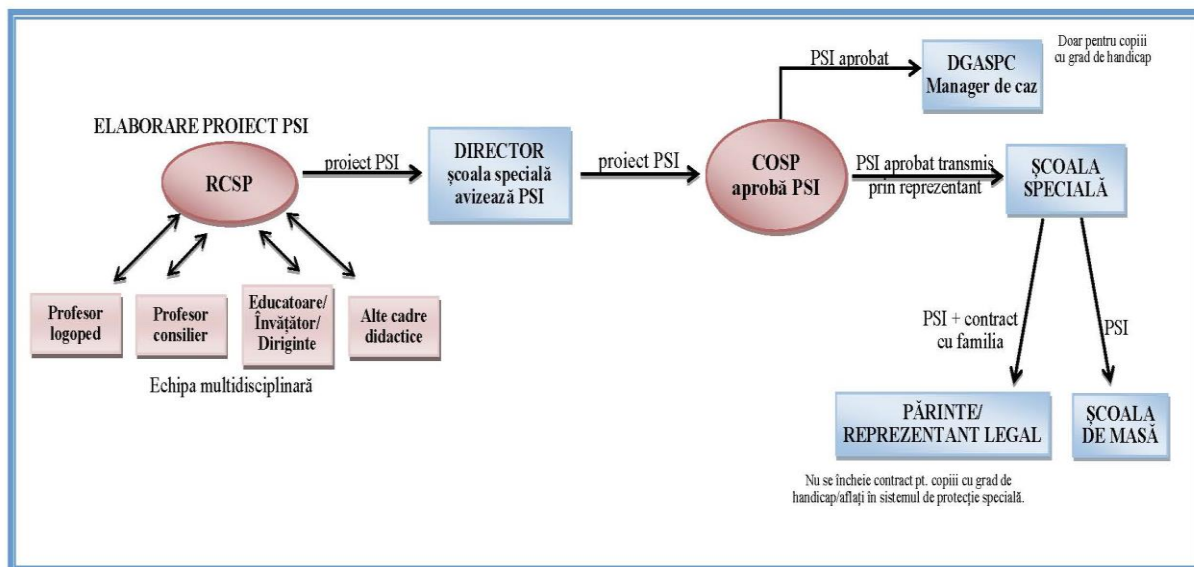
ELABORARE PROIECT PSI

RCSP

proiect PSI

DIRECTOR
școala specială
avizează PSI

proiect PSI

COSP
aprobă PSI

PSI aprobat

DGASPC
Manager de caz

Doar pentru copiii cu grad de handicap

PSI aprobat transmis prin reprezentant

ȘCOALA SPECIALĂ

Profesor logoped

Profesor consilier

Educatoare/ Învățător/ Diriginte

Alte cadre didactice

Echipa multidisciplinară

PSI + contract cu familia

PSI

PĂRINTE/ REPREZENTANT LEGAL

ȘCOALA DE MASĂ

Nu se încheie contract pt. copiii cu grad de handicap/aflați în sistemul de protecție specială.